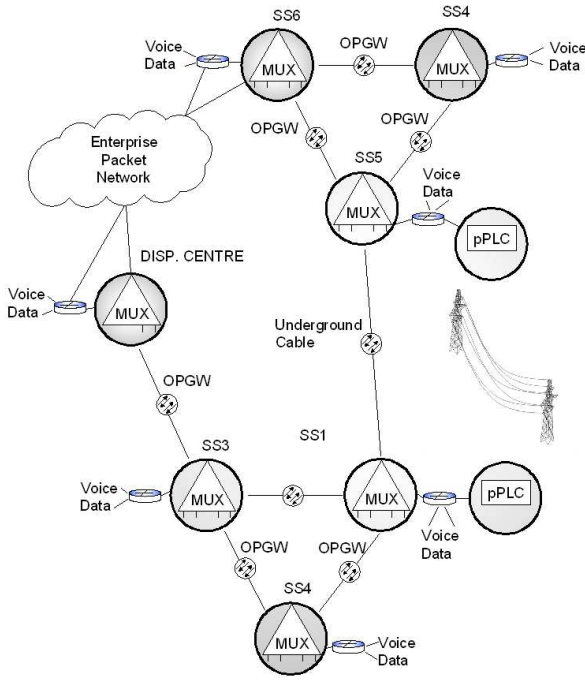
SS6
SS4
Voice
Data
MUX
OPGW
MUX
Voice
Data
OPGW
OPGW
Enterprise
Packet
Network
SS5
MUX
Voice
Data
pPLC
DISP. CENTRE
Voice
Data
MUX
Underground
Cable
OPGW
SS1
SS3
Voice
Data
MUX
MUX
pPLC
Voice
Data
OPGW
OPGW
SS4
MUX
Voice
Data